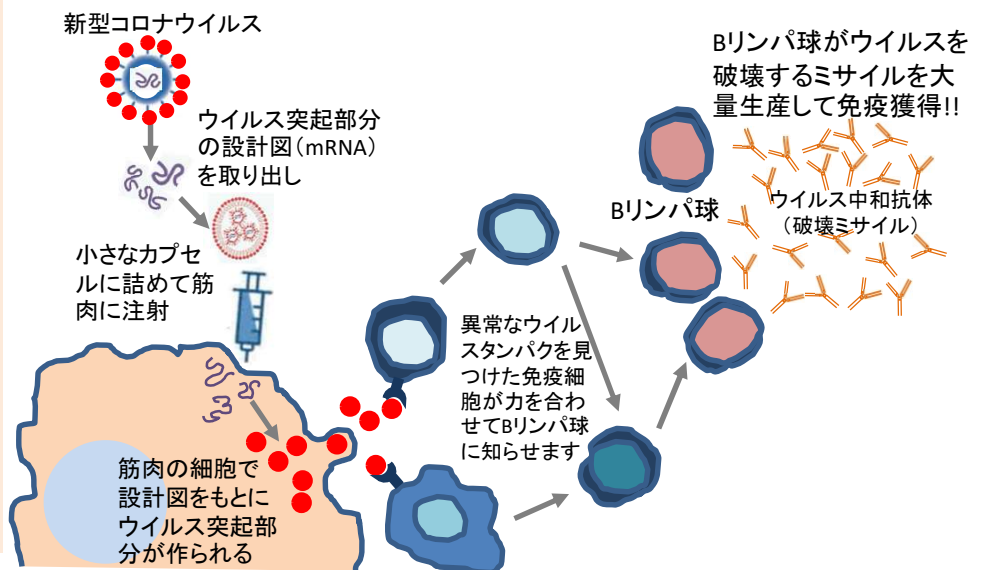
新型コロナウイルス

ウイルス突起部分の設計図（mRNA）を取り出し

小さなカプセルに詰めて筋肉に注射

筋肉の細胞で設計図をもとにウイルス突起部分が作られる

異常なウイルスタンパクを見つけた免疫細胞が力を合わせてBリンパ球に知らせます

Bリンパ球

Bリンパ球がウイルスを破壊するミサイルを大量生産して免疫獲得!!

ウイルス中和抗体
（破壊ミサイル）